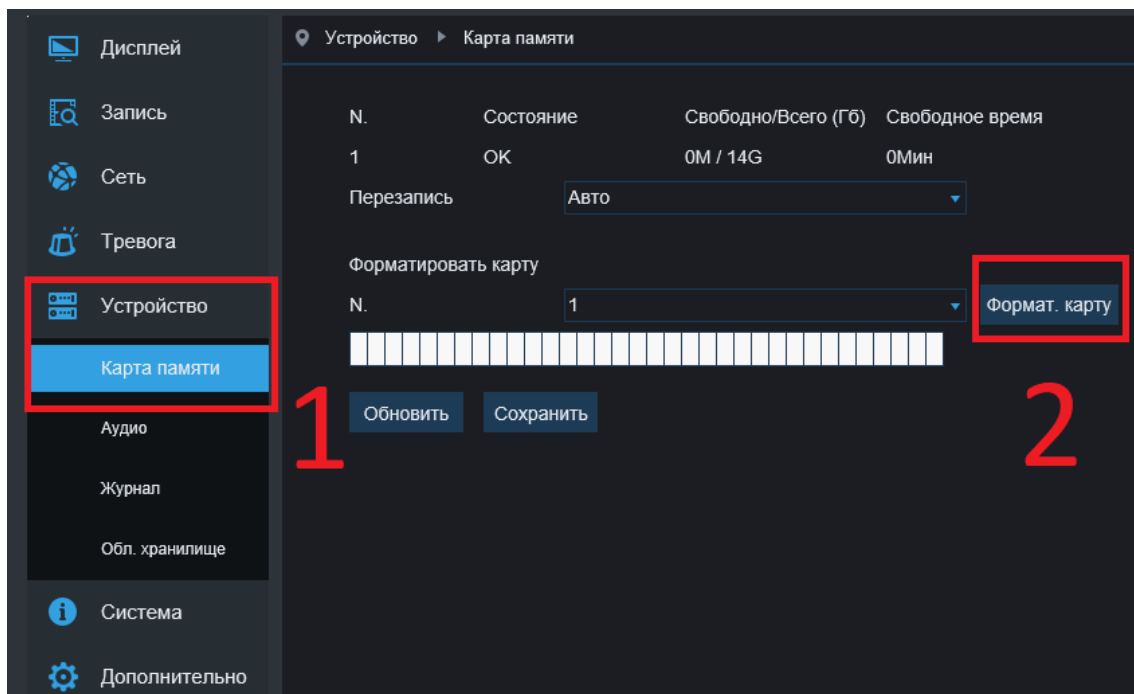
Дисплей
Запись
Сеть
Тревога
Устройство
Карта памяти
Аудио
Журнал
Обл. хранилище
Система
Дополнительно

Устройство ▸ Карта памяти

| N. | Состояние | Свободно/Всего (Гб) | Свободное время |
|---|---|---|---|
| 1 | OK | 0M / 14G | 0Мин |

Перезапись Авто

Форматировать карту
N. 1
Формат. карту

Обновить Сохранить

1
2